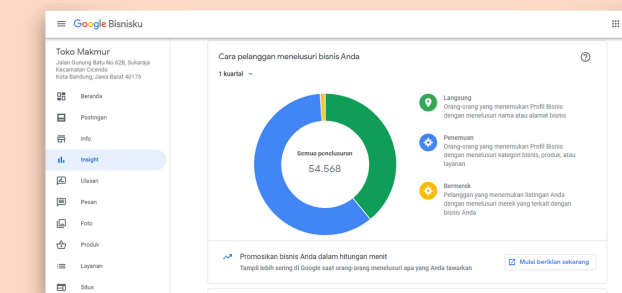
Google Bisnisku

Toko Makmur
Jalan Gunung Batu No.62B, Sukaraja Kecamatan Cicendo Kota Bandung, Jawa Barat 40175

Beranda
Postingan
Info
Insight
Ulasan
Pesan
Foto
Produk
Layanan
Situs

Cara pelanggan menelusuri bisnis Anda

1 kuartal

Semua penelusuran
54.568

Langsung
Orang-orang yang menemukan Profil Bisnis dengan menelusuri nama atau alamat bisnis

Penemuan
Orang-orang yang menemukan Profil Bisnis dengan menelusuri kategori bisnis, produk, atau layanan

Bermerek
Pelanggan yang menemukan listingan Anda dengan menelusuri merek yang terkait dengan bisnis Anda

Promosikan bisnis Anda dalam hitungan menit
Tampil lebih sering di Google saat orang-orang menelusuri apa yang Anda tawarkan

Mulai beriklan sekarang